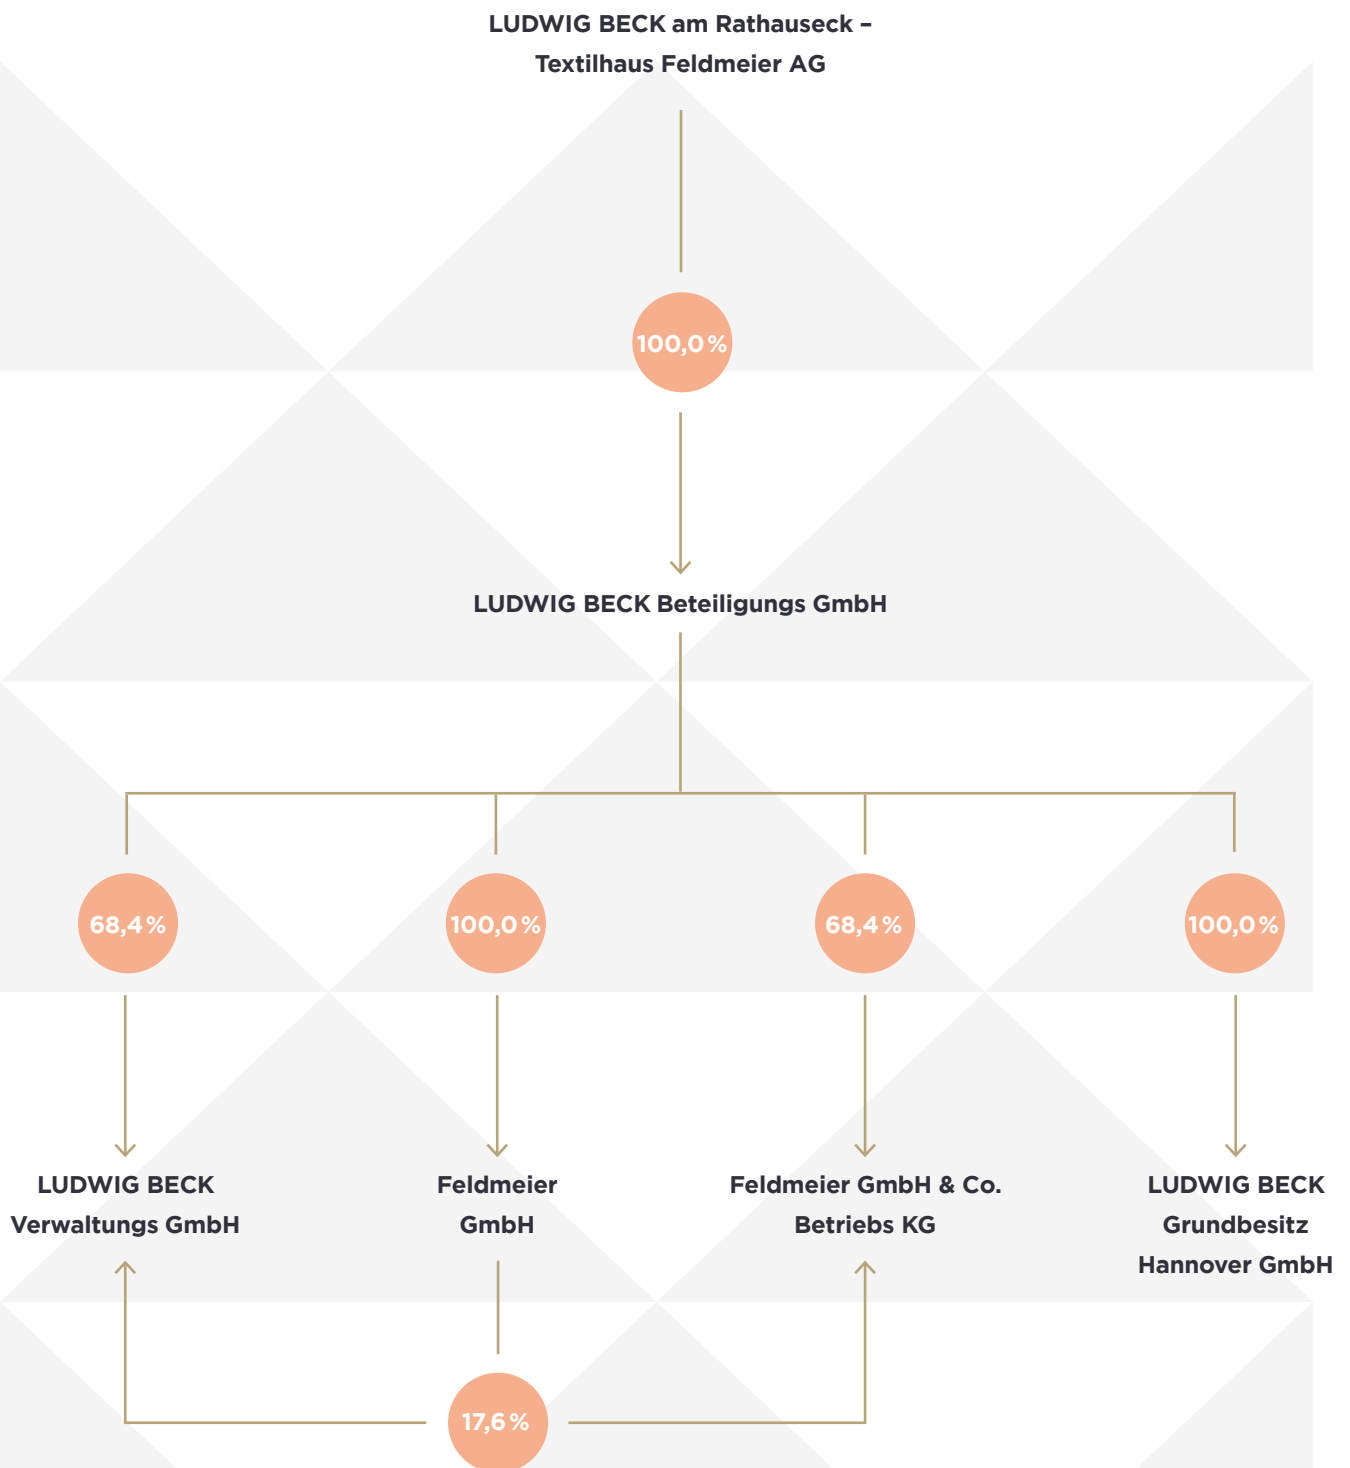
LUDWIG BECK am Rathauseck – Textilhaus Feldmeier AG

100,0 %

LUDWIG BECK Beteiligungs GmbH

68,4 %

100,0 %

68,4 %

100,0 %

LUDWIG BECK Verwaltungs GmbH

Feldmeier GmbH

Feldmeier GmbH & Co. Betriebs KG

LUDWIG BECK Grundbesitz Hannover GmbH

17,6 %